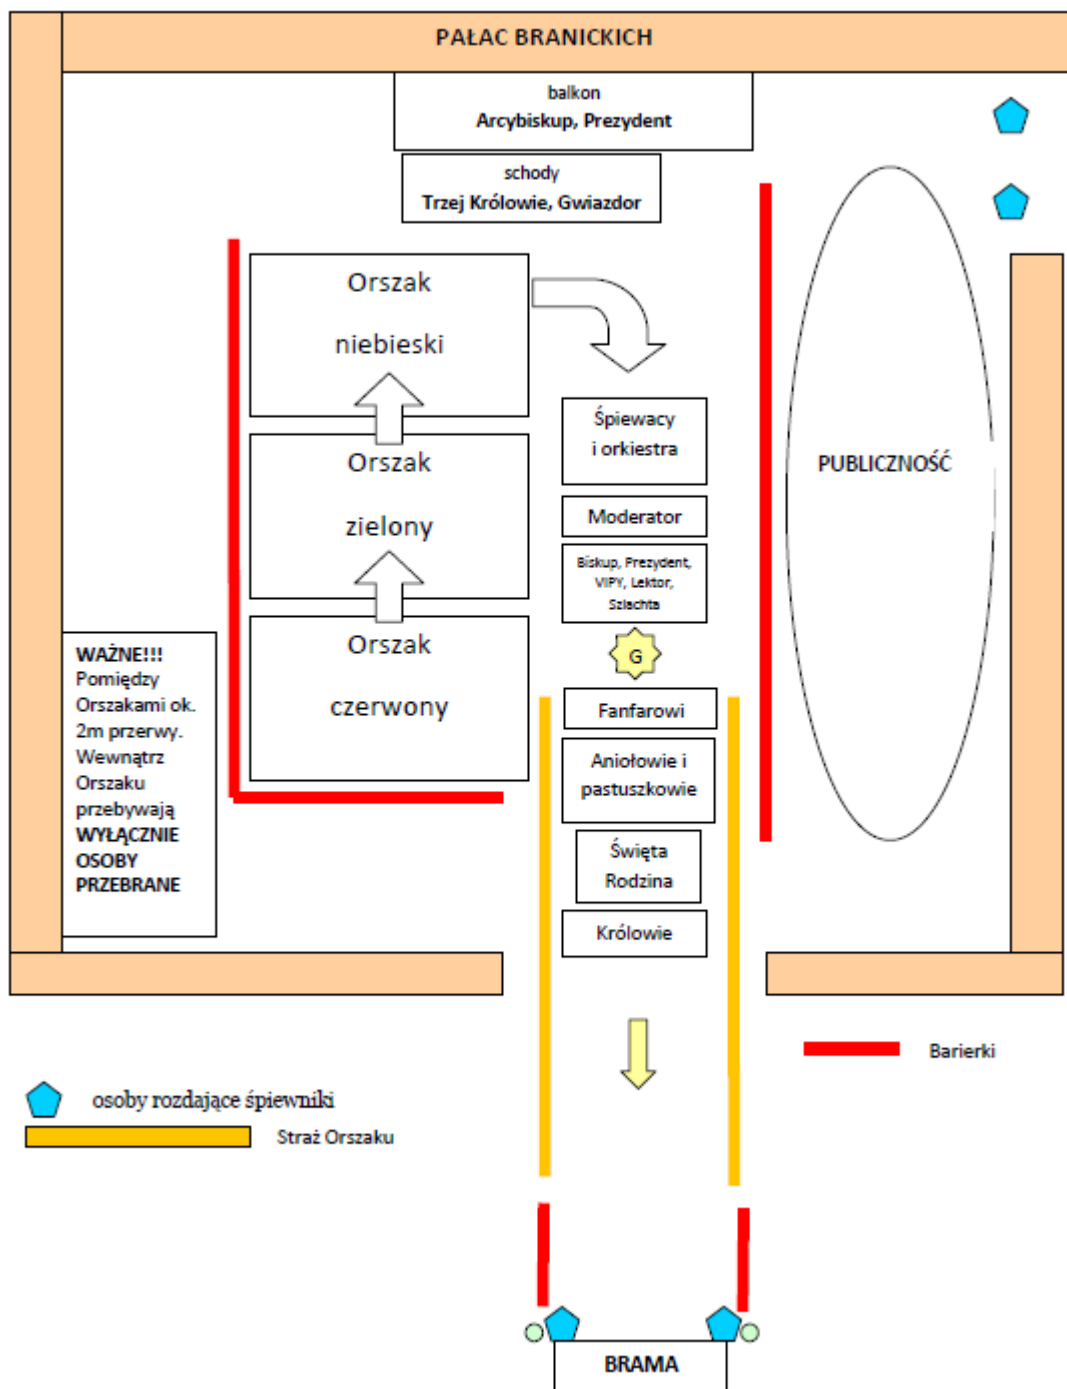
PAŁAC BRANICKICH

balkon
Arcybiskup, Prezydent

schody
Trzej Królowie, Gwiazdor

Orszak
niebieski

Orszak
zielony

Orszak
czerwony

Śpiewacy
i orkiestra

Moderator

Biskup, Prezydent, VIPY, Lektor, Szlachta

G

Fanfarowi

Aniołowie i pastuszkowie

Święta Rodzina

Królowie

PUBLICZNOŚĆ

WAŻNE!!! Pomiędzy Orszakami ok. 2m przerwy. Wewnątrz Orszaku przebywają WYŁĄCZNIE OSOBY PRZEBRANE

Barierki

osoby rozdające śpiewniki

Straż Orszaku

BRAMA